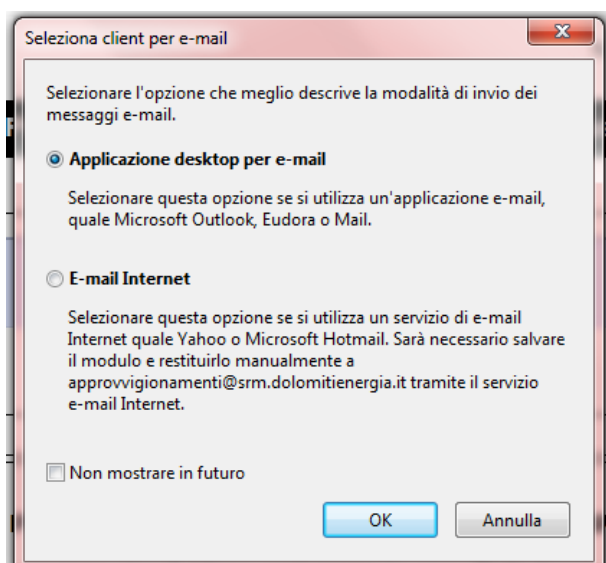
Seleziona client per e-mail

Selezionare l'opzione che meglio descrive la modalità di invio dei messaggi e-mail.

Applicazione desktop per e-mail

Selezionare questa opzione se si utilizza un'applicazione e-mail, quale Microsoft Outlook, Eudora o Mail.

E-mail Internet

Selezionare questa opzione se si utilizza un servizio di e-mail Internet quale Yahoo o Microsoft Hotmail. Sarà necessario salvare il modulo e restituirlo manualmente a approvvigionamenti@srm.dolomitienergia.it tramite il servizio e-mail Internet.

Non mostrare in futuro

OK

Annulla